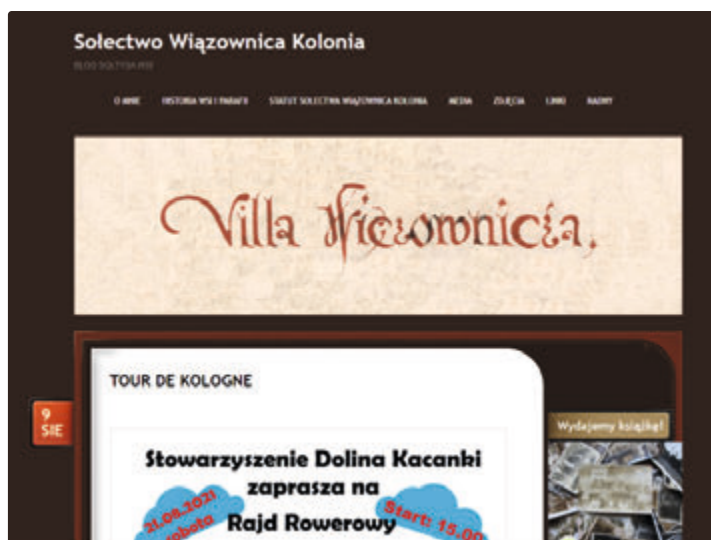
Sołectwo Wiązownica Kolonia

BLOG SOŁTYSA WSI

O MNIE   HISTORIA WSI I PARAFII   STATUT SOŁECTWA WIĄZOWNICA KOLONIA   MEDIA   ZDJĘCIA   LINKI   RADNY

Villa Wieczownicza.

9 SIE

TOUR DE KOLOGNE

Wydajemy książkę!

Stowarzyszenie Dolina Kacanki zaprasza na Rajd Rowerowy

21.08.2021 sobota

Start: 15.00